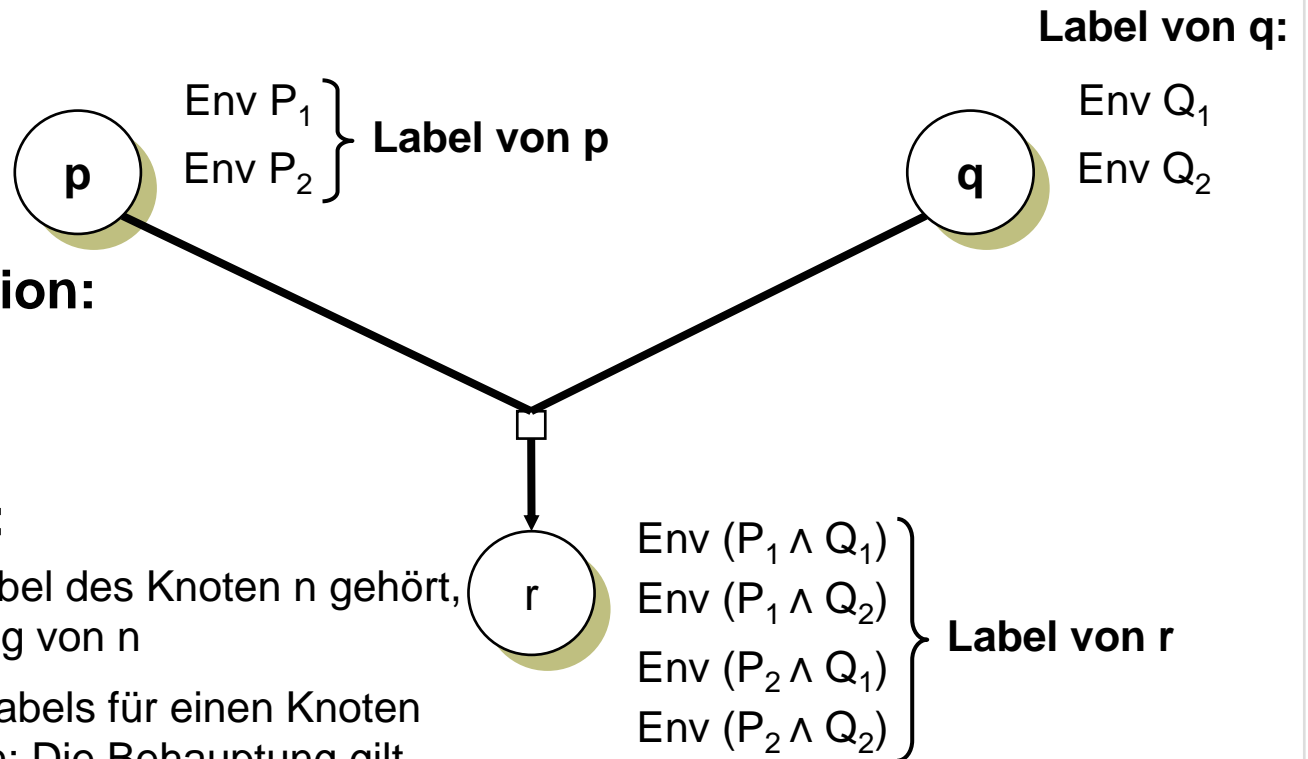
Label von q:

Env $P_1$
Env $P_2$
Label von p

p

q

Env $Q_1$
Env $Q_2$

ion:

:
bel des Knoten n gehört,
g von n

abels für einen Knoten
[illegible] Die Behauptung gilt

r

Env ($P_1 \wedge Q_1$)
Env ($P_1 \wedge Q_2$)
Env ($P_2 \wedge Q_1$)
Env ($P_2 \wedge Q_2$)
Label von r